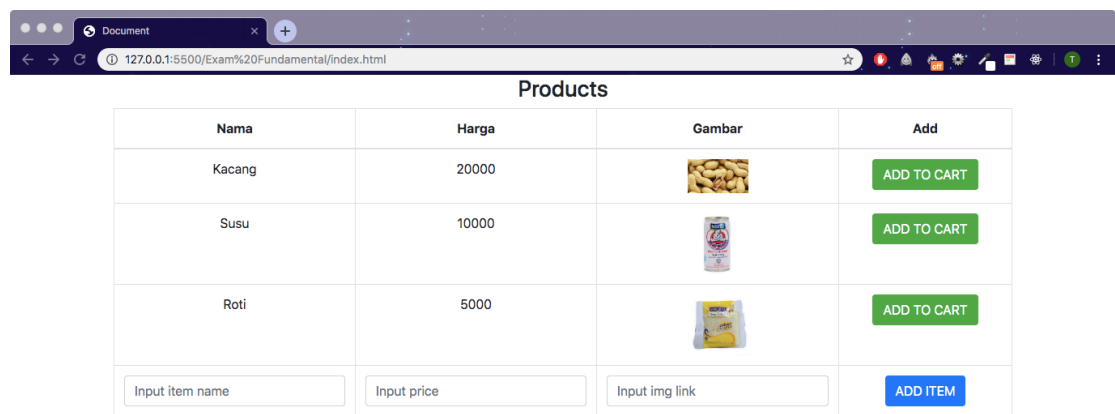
Document

127.0.0.1:5500/Exam%20Fundamental/index.html

Products

| Nama | Harga | Gambar | Add |
|---|---|---|---|
| Kacang | 20000 | | ADD TO CART |
| Susu | 10000 | | ADD TO CART |
| Roti | 5000 | | ADD TO CART |
| Input item name | Input price | Input img link | ADD ITEM |